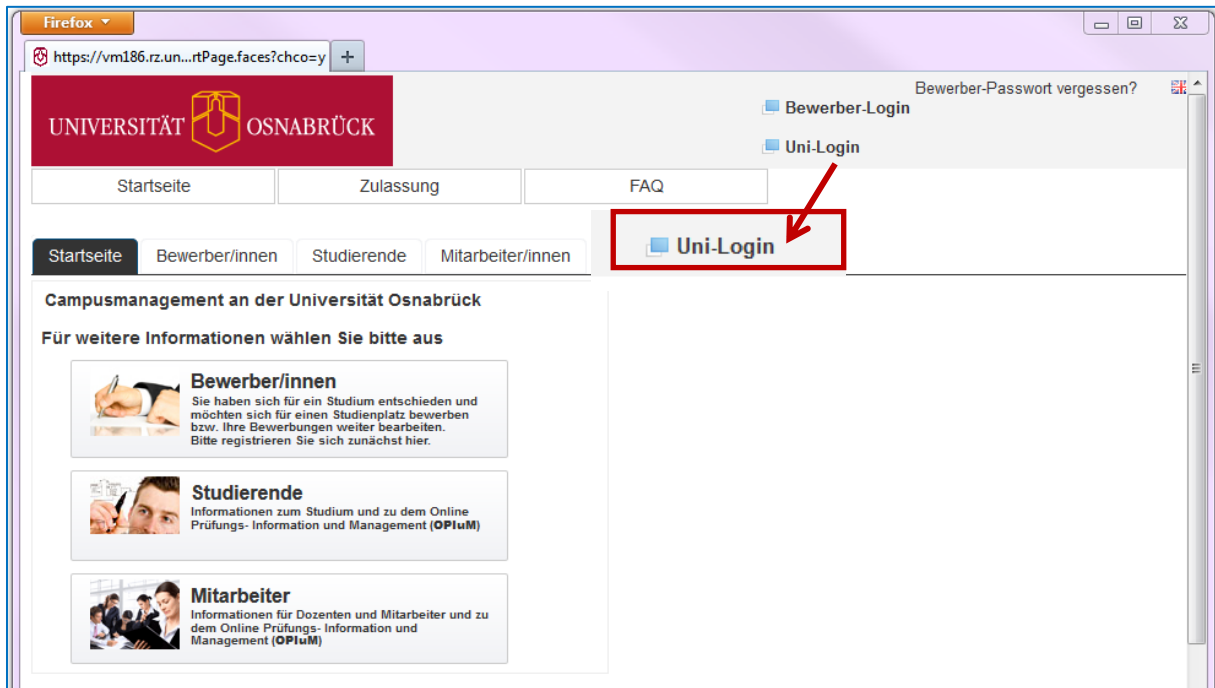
Firefox

https://vm186.rz.un...rtPage.faces?chco=y

+

UNIVERSITÄT OSNABRÜCK

Bewerber-Passwort vergessen?

Bewerber-Login

Uni-Login

Startseite

Zulassung

FAQ

Uni-Login

Startseite

Bewerber/innen

Studierende

Mitarbeiter/innen

Campusmanagement an der Universität Osnabrück

Für weitere Informationen wählen Sie bitte aus

Bewerber/innen

Sie haben sich für ein Studium entschieden und möchten sich für einen Studienplatz bewerben bzw. Ihre Bewerbungen weiter bearbeiten. Bitte registrieren Sie sich zunächst hier.

Studierende

Informationen zum Studium und zu dem Online Prüfungs- Information und Management (OPIuM)

Mitarbeiter

Informationen für Dozenten und Mitarbeiter und zu dem Online Prüfungs- Information und Management (OPIuM)